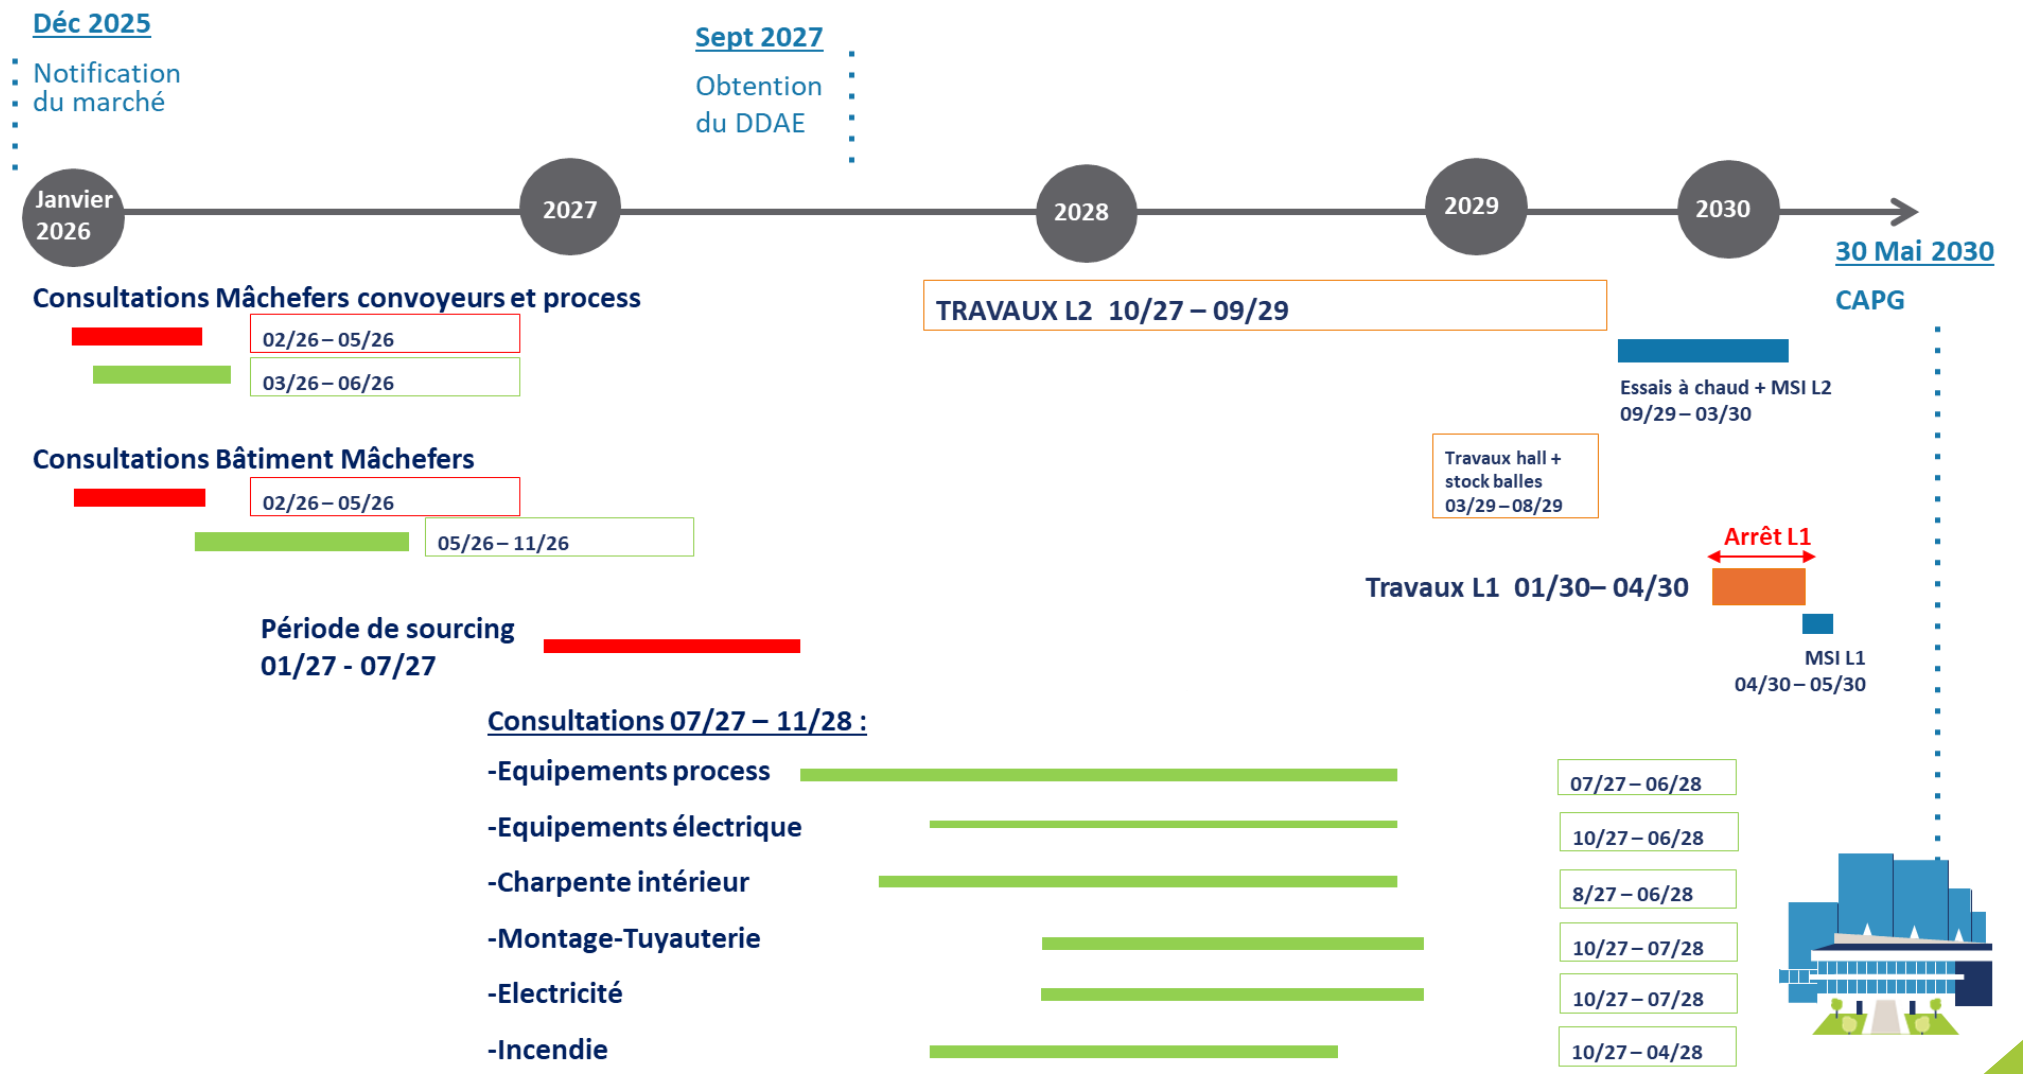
Déc 2025
Notification du marché

Sept 2027
Obtention du DDAE

Janvier 2026
2027
2028
2029
2030

30 Mai 2030
CAPG

Consultations Mâchefers convoyeurs et process
02/26 – 05/26
03/26 – 06/26

TRAVAUX L2 10/27 – 09/29

Essais à chaud + MSI L2
09/29 – 03/30

Consultations Bâtiment Mâchefers
02/26 – 05/26
05/26 – 11/26

Travaux hall + stock balles
03/29 – 08/29

Arrêt L1
Travaux L1 01/30– 04/30

MSI L1
04/30 – 05/30

Période de sourcing
01/27 - 07/27

Consultations 07/27 – 11/28 :
-Equipements process 07/27 – 06/28
-Equipements électrique 10/27 – 06/28
-Charpente intérieur 8/27 – 06/28
-Montage-Tuyauterie 10/27 – 07/28
-Electricité 10/27 – 07/28
-Incendie 10/27 – 04/28